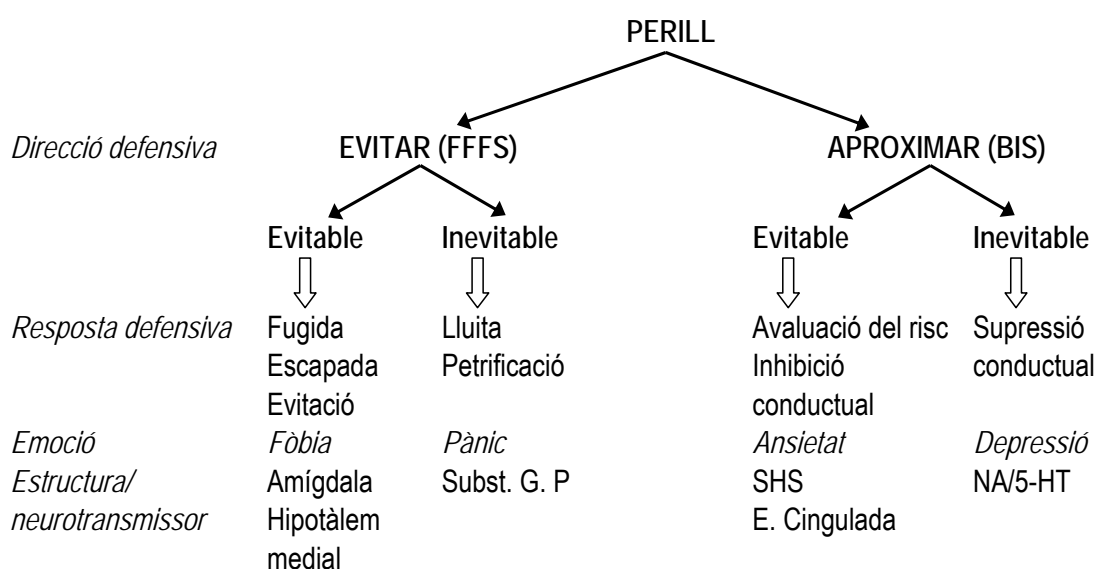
PERILL

*Direcció defensiva* EVITAR (FFFS) APROXIMAR (BIS)

Evitable Inevitable Evitable Inevitable

| | | | | |
|---|---|---|---|---|
| *Resposta defensiva* | Fugida<br>Escapada<br>Evitació | Lluita<br>Petrificació | Avaluació del risc<br>Inhibició conductual | Supressió conductual |
| *Emoció* | *Fòbia* | *Pànic* | *Ansietat* | *Depressió* |
| *Estructura/ neurotransmissor* | Amígdala<br>Hipotàlem medial | Subst. G. P | SHS<br>E. Cingulada | NA/5-HT |